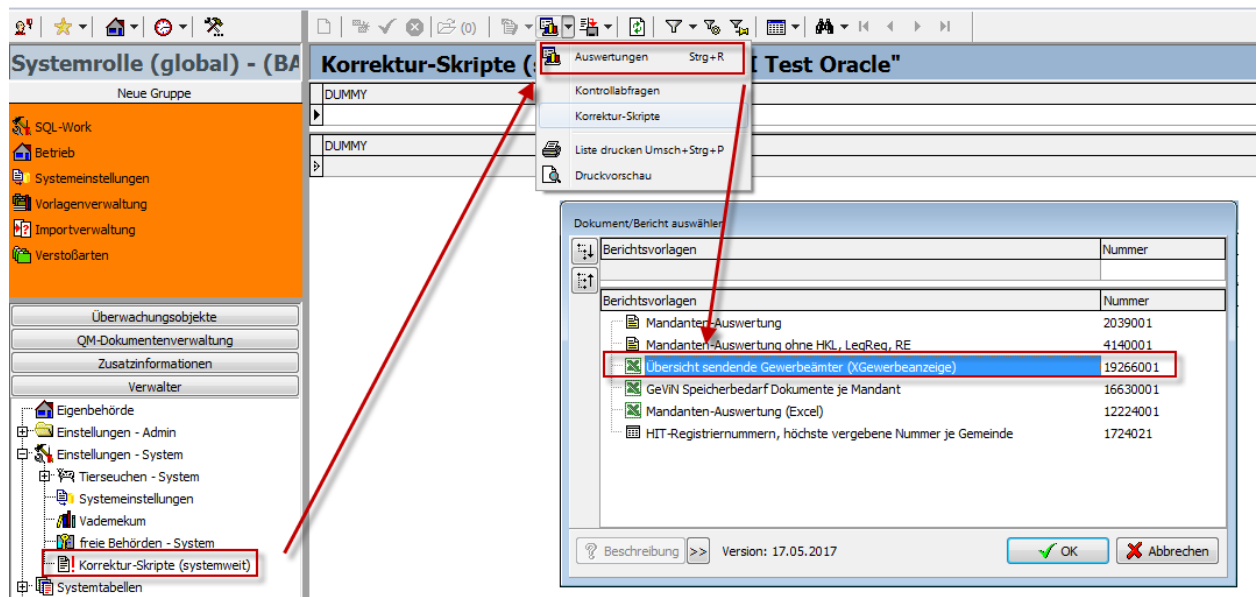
(0)

Systemrolle (global) - (BA

Neue Gruppe

SQL-Work
Betrieb
Systemeinstellungen
Vorlagenverwaltung
Importverwaltung
Verstoßarten

Überwachungsobjekte
QM-Dokumentenverwaltung
Zusatzinformationen
Verwalter

Eigenbehörde
Einstellungen - Admin
Einstellungen - System
Tierseuchen - System
Systemeinstellungen
Vademekum
freie Behörden - System
Korrektur-Skripte (systemweit)
Systemtabellen

Korrektur-Skripte (s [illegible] Test Oracle"

DUMMY

DUMMY

Auswertungen Strg+R
Kontrollabfragen
Korrektur-Skripte
Liste drucken Umsch+Strg+P
Druckvorschau

Dokument/Bericht auswählen

| Berichtsvorlagen | Nummer |
|---|---|
| | |

| Berichtsvorlagen | Nummer |
|---|---|
| Mandanten-Auswertung | 2039001 |
| Mandanten-Auswertung ohne HKL, LegReg, RE | 4140001 |
| Übersicht sendende Gewerbeämter (XGewerbeanzeige) | 19266001 |
| GeViN Speicherbedarf Dokumente je Mandant | 16630001 |
| Mandanten-Auswertung (Excel) | 12224001 |
| HIT-Registriernummern, höchste vergebene Nummer je Gemeinde | 1724021 |

Beschreibung >> Version: 17.05.2017 OK Abbrechen